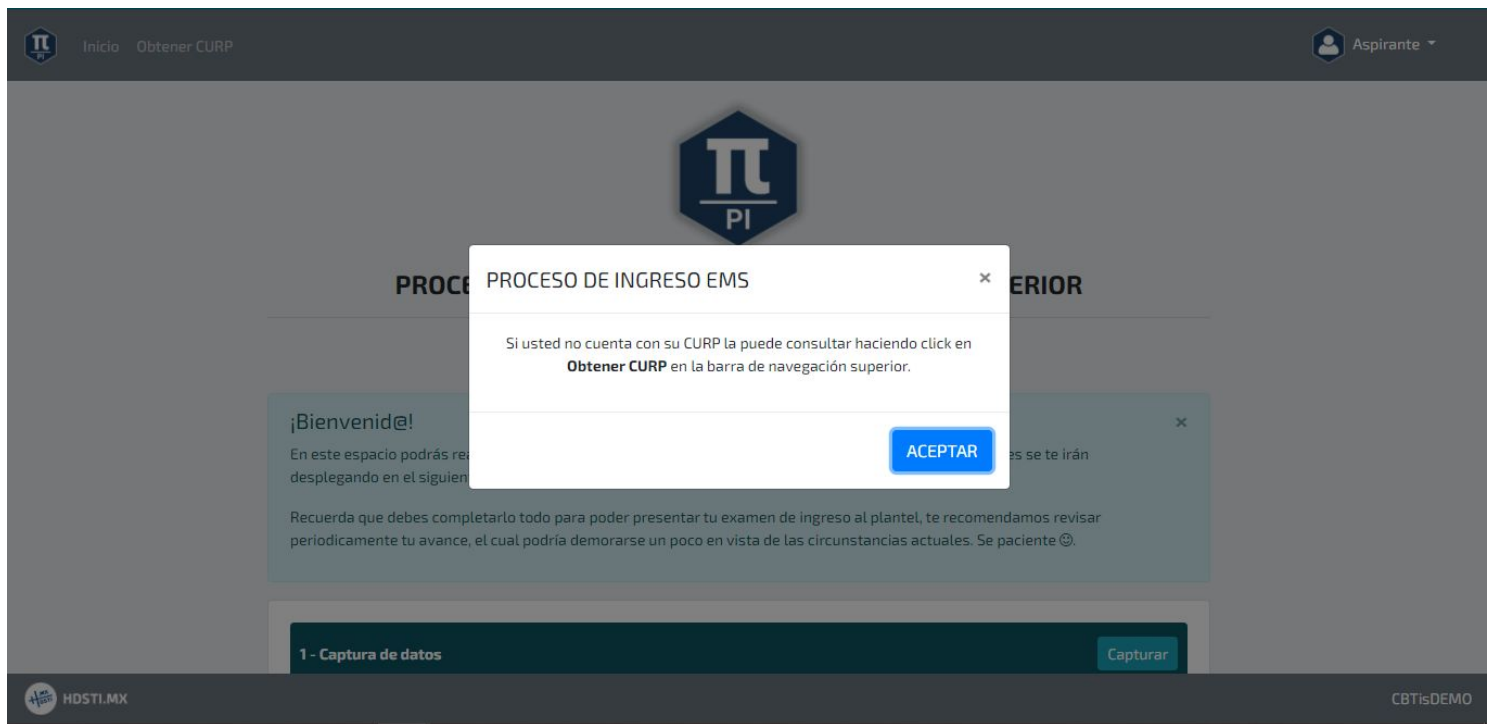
Inicio Obtener CURP

Aspirante

PI

PROC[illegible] ERIOR

PROCESO DE INGRESO EMS ×

Si usted no cuenta con su CURP la puede consultar haciendo click en **Obtener CURP** en la barra de navegación superior.

ACEPTAR

¡Bienvenid@! ×

En este espacio podrás rea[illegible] es se te irán desplegando en el siguien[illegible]

Recuerda que debes completarlo todo para poder presentar tu examen de ingreso al plantel, te recomendamos revisar periodicamente tu avance, el cual podría demorarse un poco en vista de las circunstancias actuales. Se paciente ☺.

1 - Captura de datos

Capturar

HDSTI.MX

CBTisDEMO